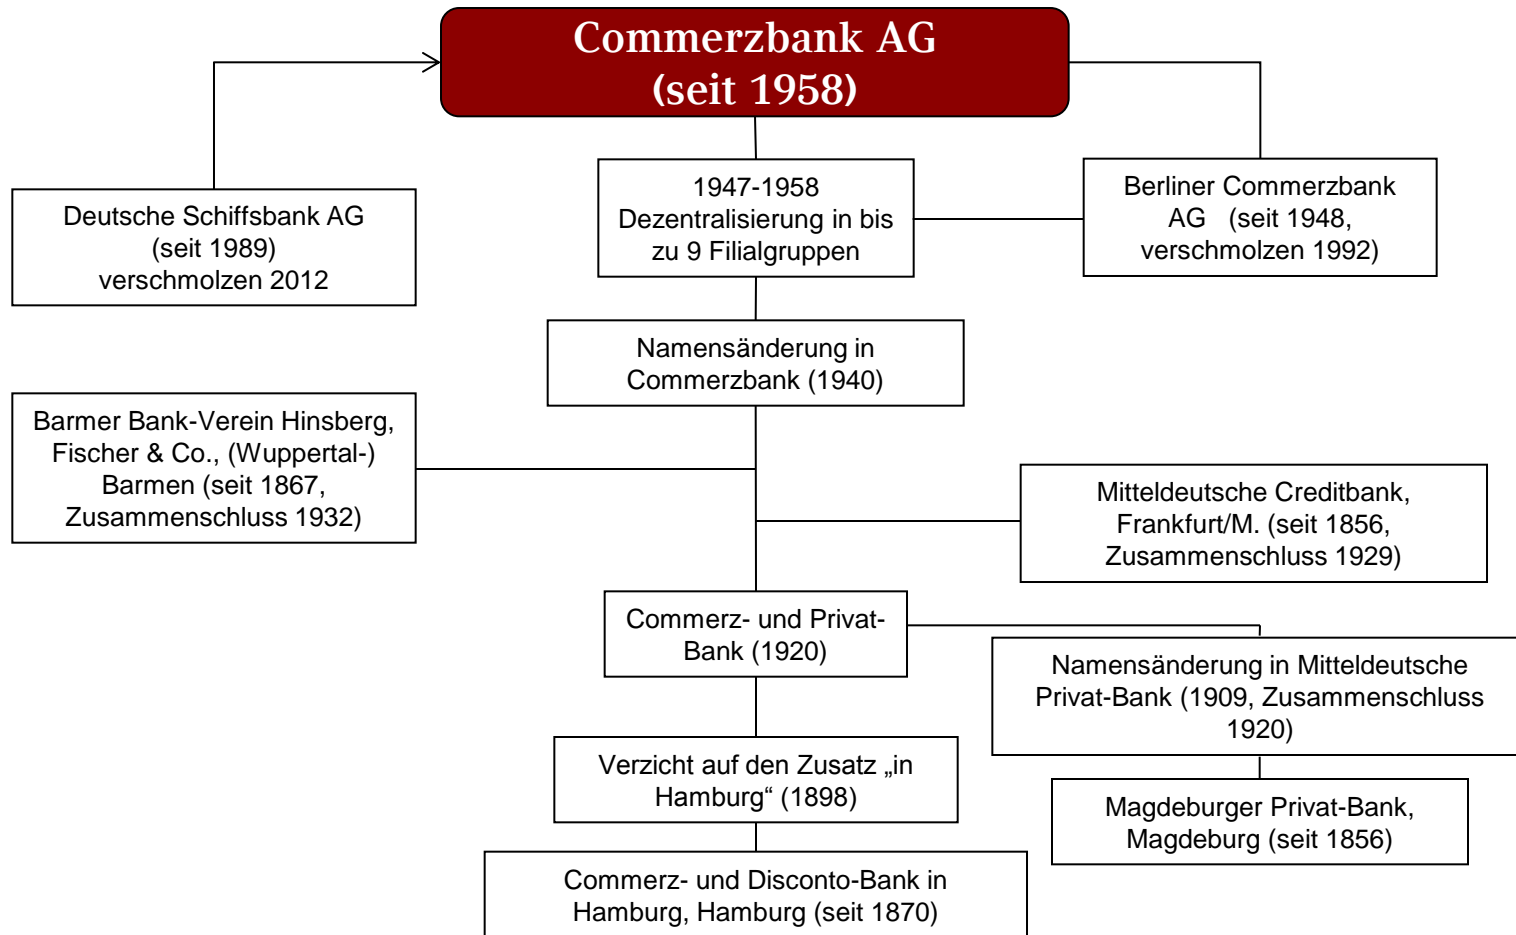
Commerzbank AG
(seit 1958)

Deutsche Schiffsbank AG
(seit 1989)
verschmolzen 2012

1947-1958
Dezentralisierung in bis zu 9 Filialgruppen

Berliner Commerzbank AG (seit 1948, verschmolzen 1992)

Namensänderung in Commerzbank (1940)

Barmer Bank-Verein Hinsberg, Fischer & Co., (Wuppertal-) Barmen (seit 1867, Zusammenschluss 1932)

Mitteldeutsche Creditbank, Frankfurt/M. (seit 1856, Zusammenschluss 1929)

Commerz- und Privat-Bank (1920)

Namensänderung in Mitteldeutsche Privat-Bank (1909, Zusammenschluss 1920)

Verzicht auf den Zusatz „in Hamburg“ (1898)

Magdeburger Privat-Bank, Magdeburg (seit 1856)

Commerz- und Disconto-Bank in Hamburg, Hamburg (seit 1870)